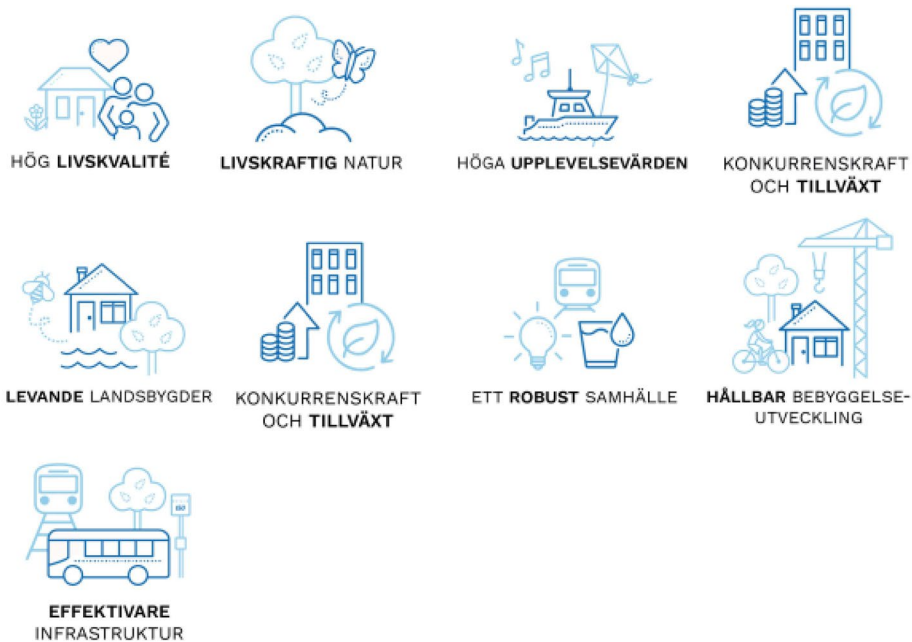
HÖG LIVSKVALITÉ

LIVSKRAFTIG NATUR

HÖGA UPPLEVELSEVÄRDEN

KONKURRENSKRAFT OCH TILLVÄXT

LEVANDE LANDSBYGDER

KONKURRENSKRAFT OCH TILLVÄXT

ETT ROBUST SAMHÄLLE

HÅLLBAR BEBYGGELSEUTVECKLING

EFFEKTIVARE INFRASTRUKTUR